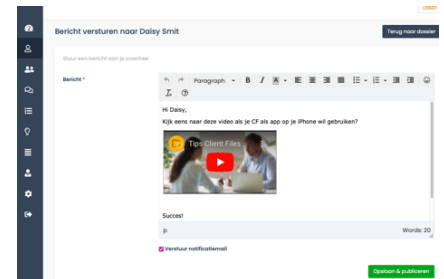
Bericht versturen naar Daisy Smit

Terug naar dossier

Stuur een bericht aan je coachee

Bericht *

Paragraph

Hi Daisy,

Kijk eens naar deze video als je CF als app op je iPhone wil gebruiken?

Tips Client Files

Succes!

p

Words: 20

Verstuur notificatiemail

Opslaan & publiceren